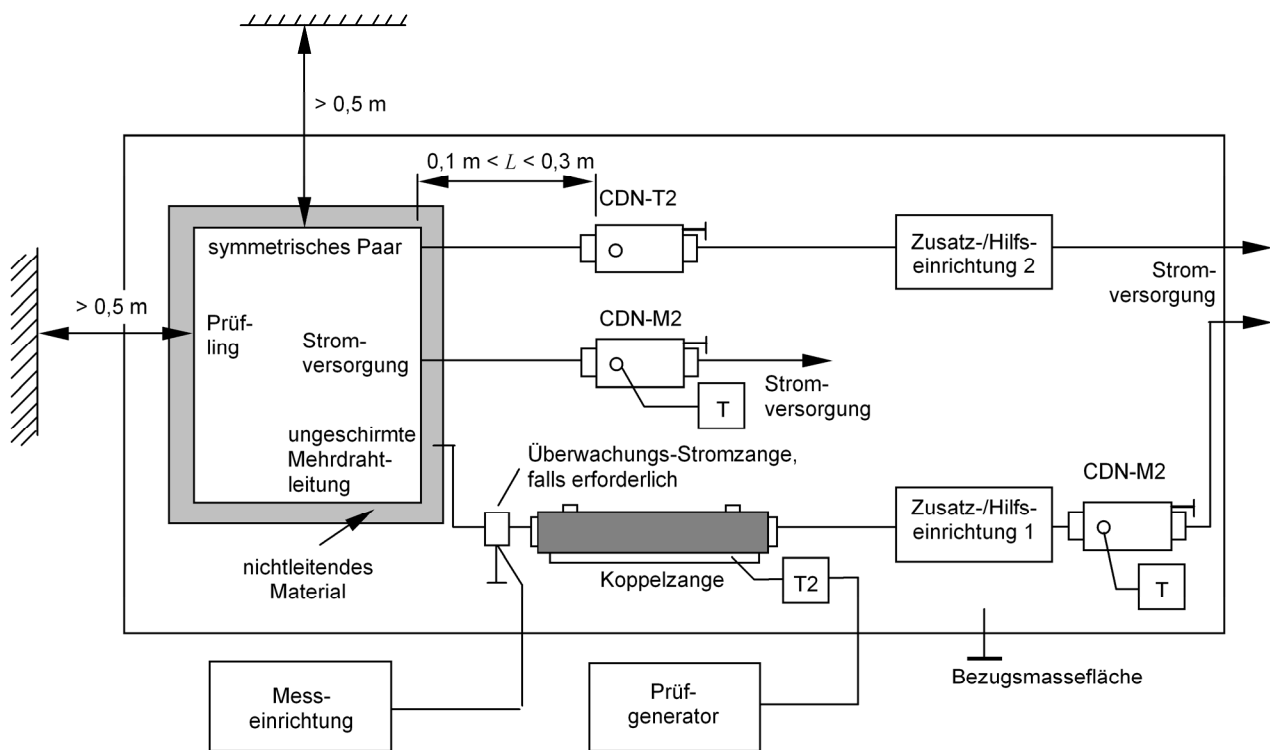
> 0,5 m

0,1 m < $L$ < 0,3 m

CDN-T2

symmetrisches Paar

Zusatz-/Hilfseinrichtung 2

Stromversorgung

> 0,5 m

Prüfling

Stromversorgung

CDN-M2

T

Stromversorgung

ungeschirmte Mehrdrahtleitung

Überwachungs-Stromzange, falls erforderlich

CDN-M2

Zusatz-/Hilfseinrichtung 1

nichtleitendes Material

Koppelzange

T2

T

Bezugsmassefläche

Messeinrichtung

Prüfgenerator